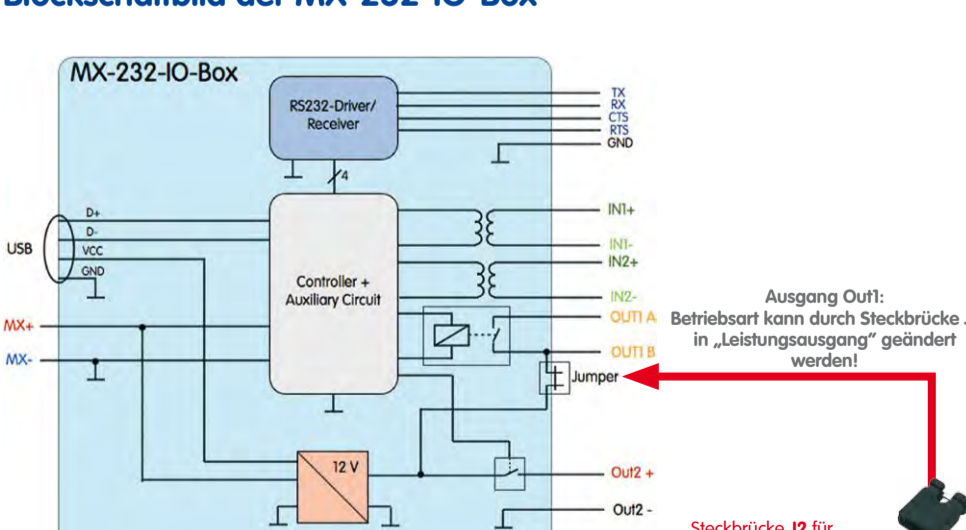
MX-232-IO-Box

RS232-Driver/ Receiver

TX
RX
CTS
RTS
GND

4

D+
D-
VCC
GND

USB

Controller + Auxiliary Circuit

IN1+
IN1-
IN2+
IN2-
OUT1 A
OUT1 B

Jumper

MX+
MX-

12 V

Out2 +
Out2 -

Ausgang Out1:
Betriebsart kann durch Steckbrücke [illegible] in „Leistungsausgang" geändert werden!

Steckbrücke J2 für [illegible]